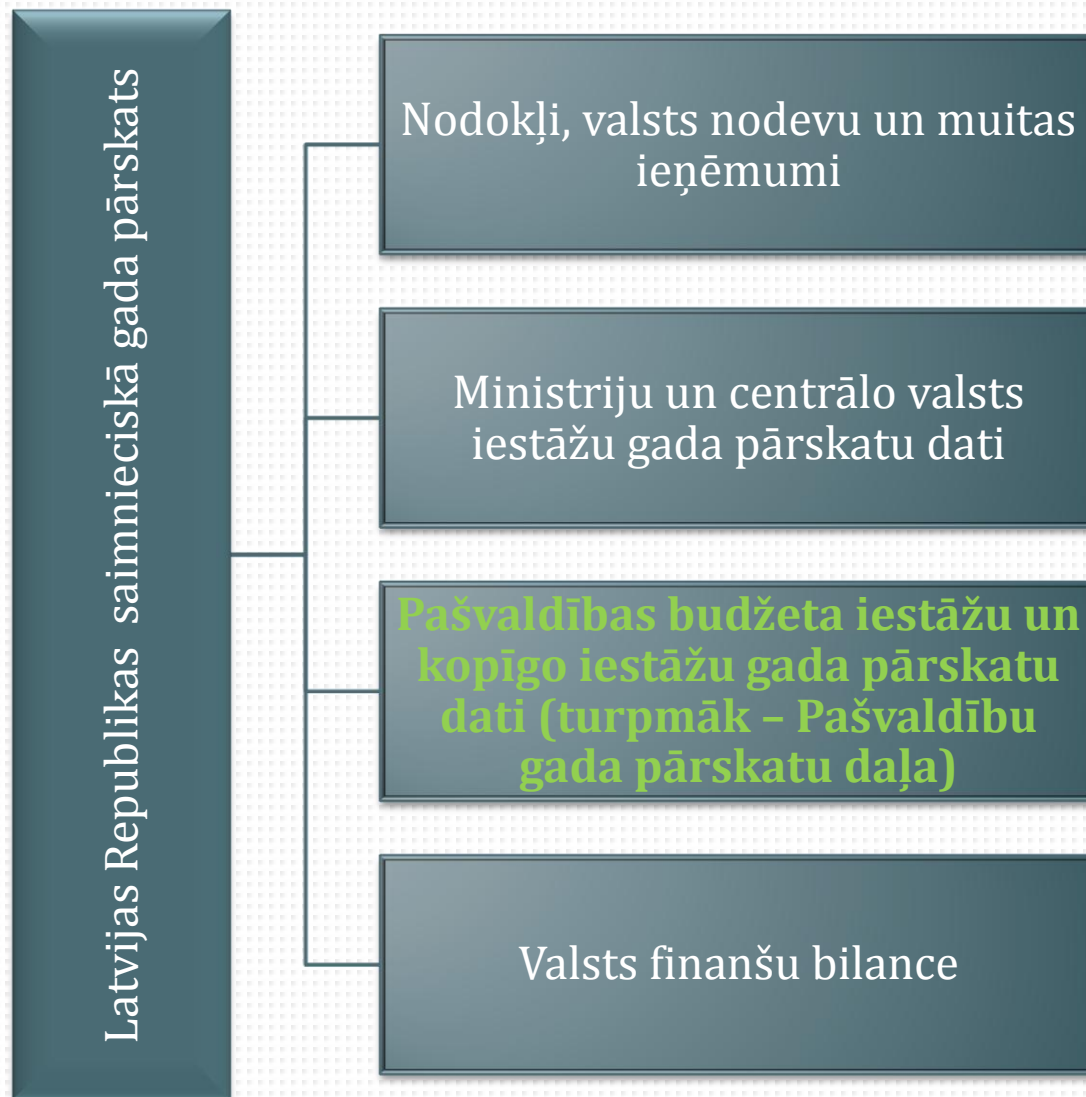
Latvijas Republikas saimnieciskā gada pārskats

Nodokļi, valsts nodevu un muitas ieņēmumi

Ministriju un centrālo valsts iestāžu gada pārskatu dati

Pašvaldības budžeta iestāžu un kopīgo iestāžu gada pārskatu dati (turpmāk – Pašvaldību gada pārskatu daļa)

Valsts finanšu bilance